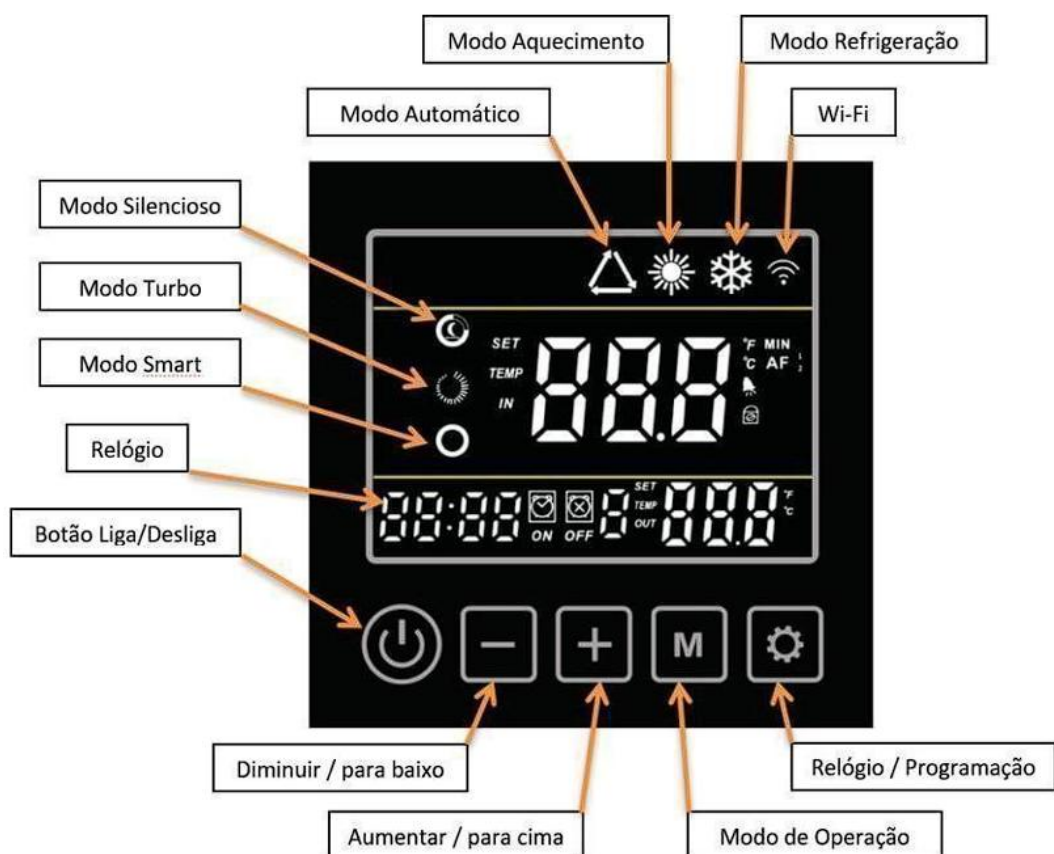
Modo Aquecimento

Modo Refrigeração

Modo Automático

Wi-Fi

Modo Silencioso

Modo Turbo

Modo Smart

Relógio

Botão Liga/Desliga

SET
TEMP
IN

888

°F MIN
°C AF

88:88 ON OFF 8 SET TEMP OUT 88.8 °F °C

M

Diminuir / para baixo

Aumentar / para cima

Modo de Operação

Relógio / Programação